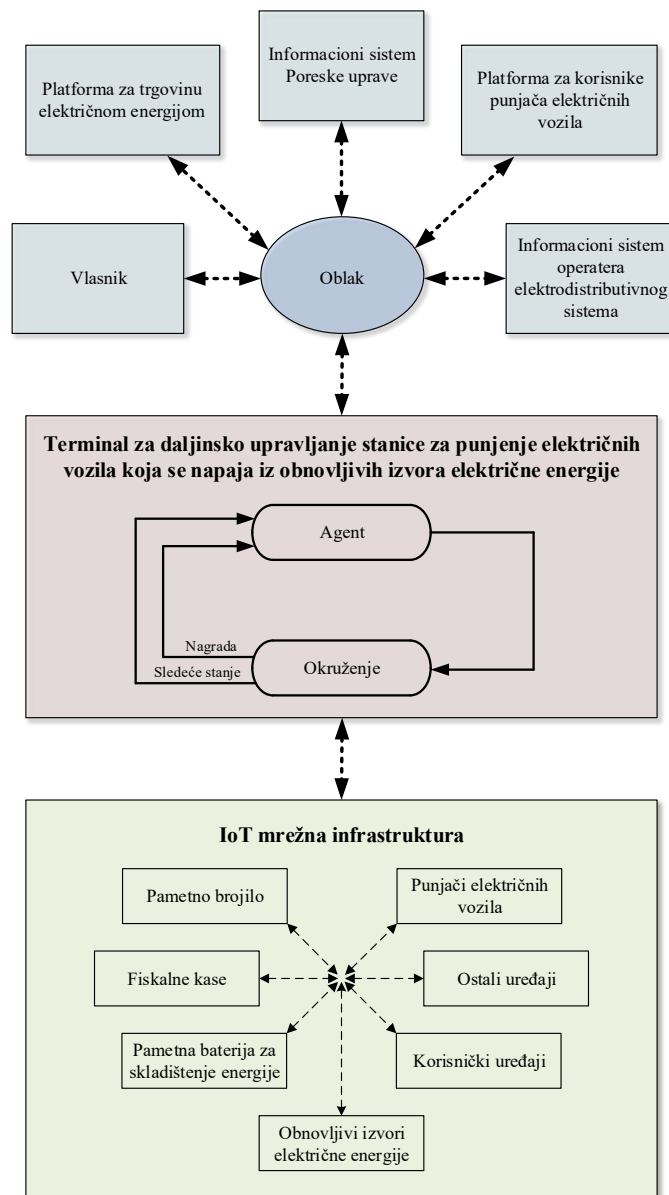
Informacioni sistem Poreske uprave

Platforma za trgovinu električnom energijom

Platforma za korisnike punjača električnih vozila

Vlasnik

Oblak

Informacioni sistem operatera elektrodistributivnog sistema

Terminal za daljinsko upravljanje stanice za punjenje električnih vozila koja se napaja iz obnovljivih izvora električne energije

Agent

Nagrada

Sledeće stanje

Okruženje

IoT mrežna infrastruktura

Pametno brojilo

Punjači električnih vozila

Fiskalne kase

Ostali uređaji

Pametna baterija za skladištenje energije

Korisnički uređaji

Obnovljivi izvori električne energije